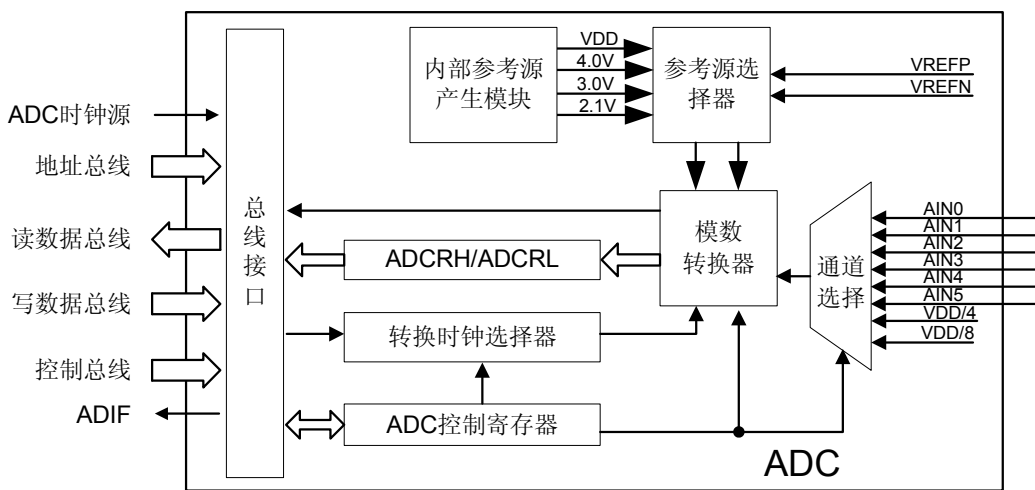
内部参考源产生模块

VDD
4.0V
3.0V
2.1V

参考源选择器

VREFP
VREFN

ADC时钟源
地址总线
读数据总线
写数据总线
控制总线
ADIF

总线接口

模数转换器

ADCRH/ADCRL

转换时钟选择器

ADC控制寄存器

通道选择

AIN0
AIN1
AIN2
AIN3
AIN4
AIN5
VDD/4
VDD/8

ADC